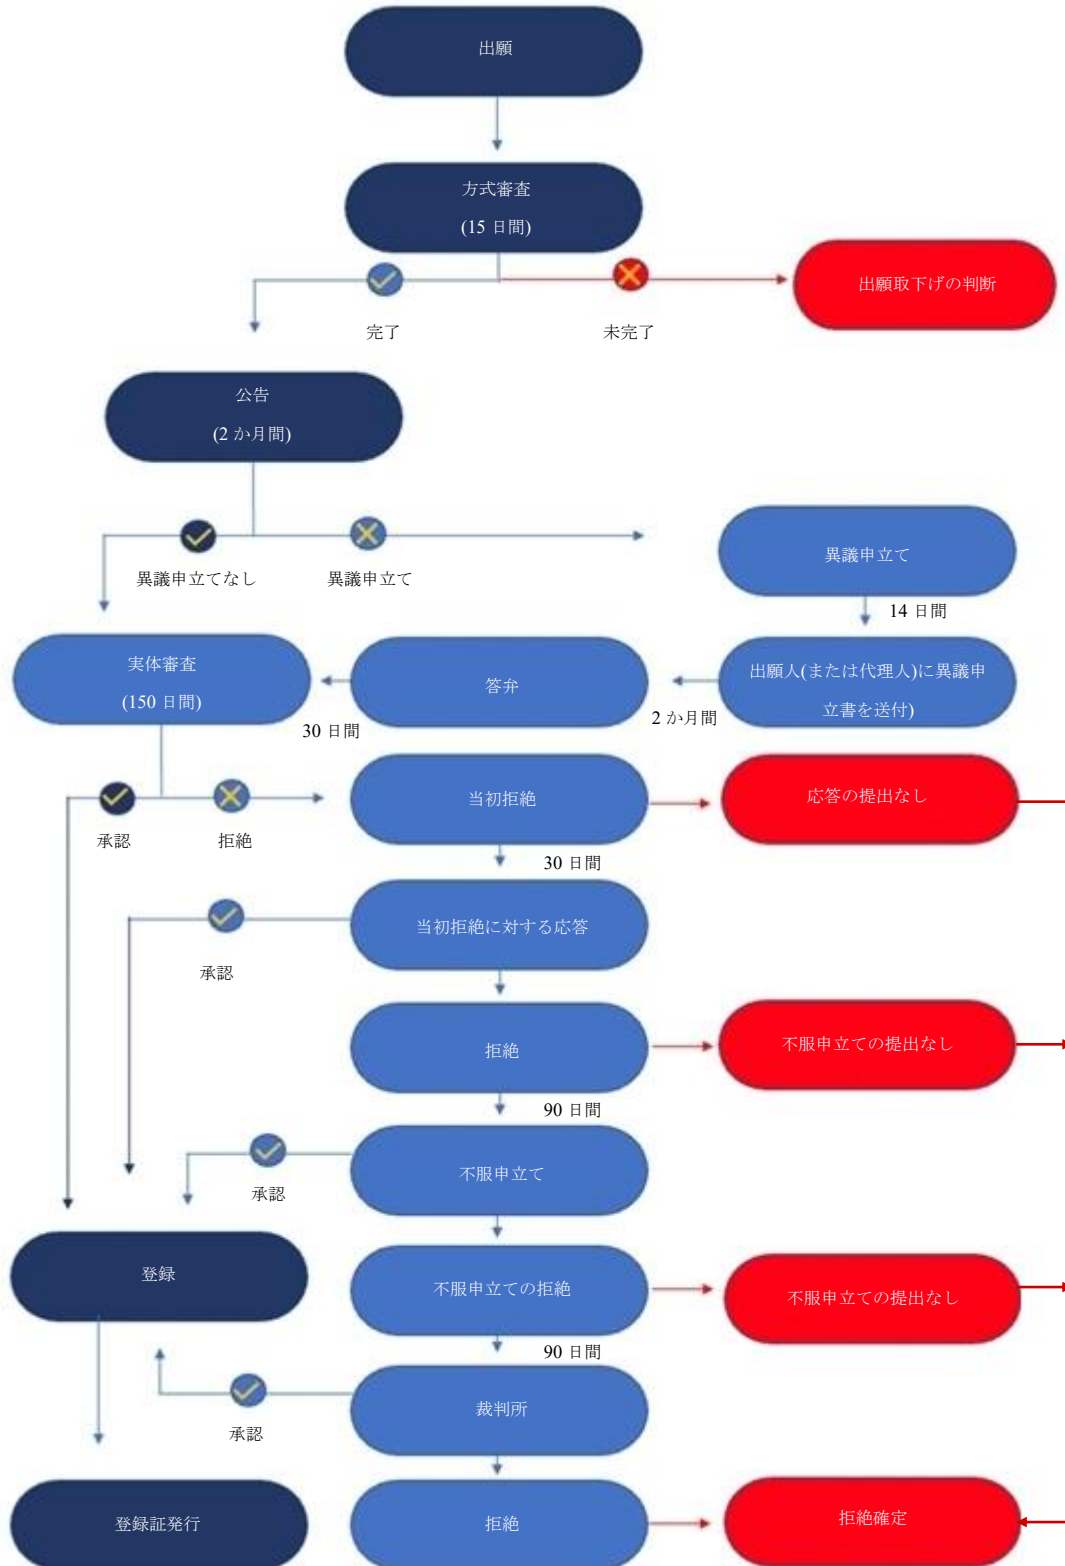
出願

方式審査
(15 日間)

完了

未完了

出願取下げの判断

公告
(2 か月間)

異議申立てなし

異議申立て

異議申立て

14 日間

実体審査
(150 日間)

答弁

出願人(または代理人)に異議申立書を送付)

30 日間

2 か月間

承認

拒絶

当初拒絶

応答の提出なし

30 日間

当初拒絶に対する応答

承認

拒絶

不服申立ての提出なし

90 日間

不服申立て

承認

登録

不服申立ての拒絶

不服申立ての提出なし

90 日間

裁判所

承認

登録証発行

拒絶

拒絶確定